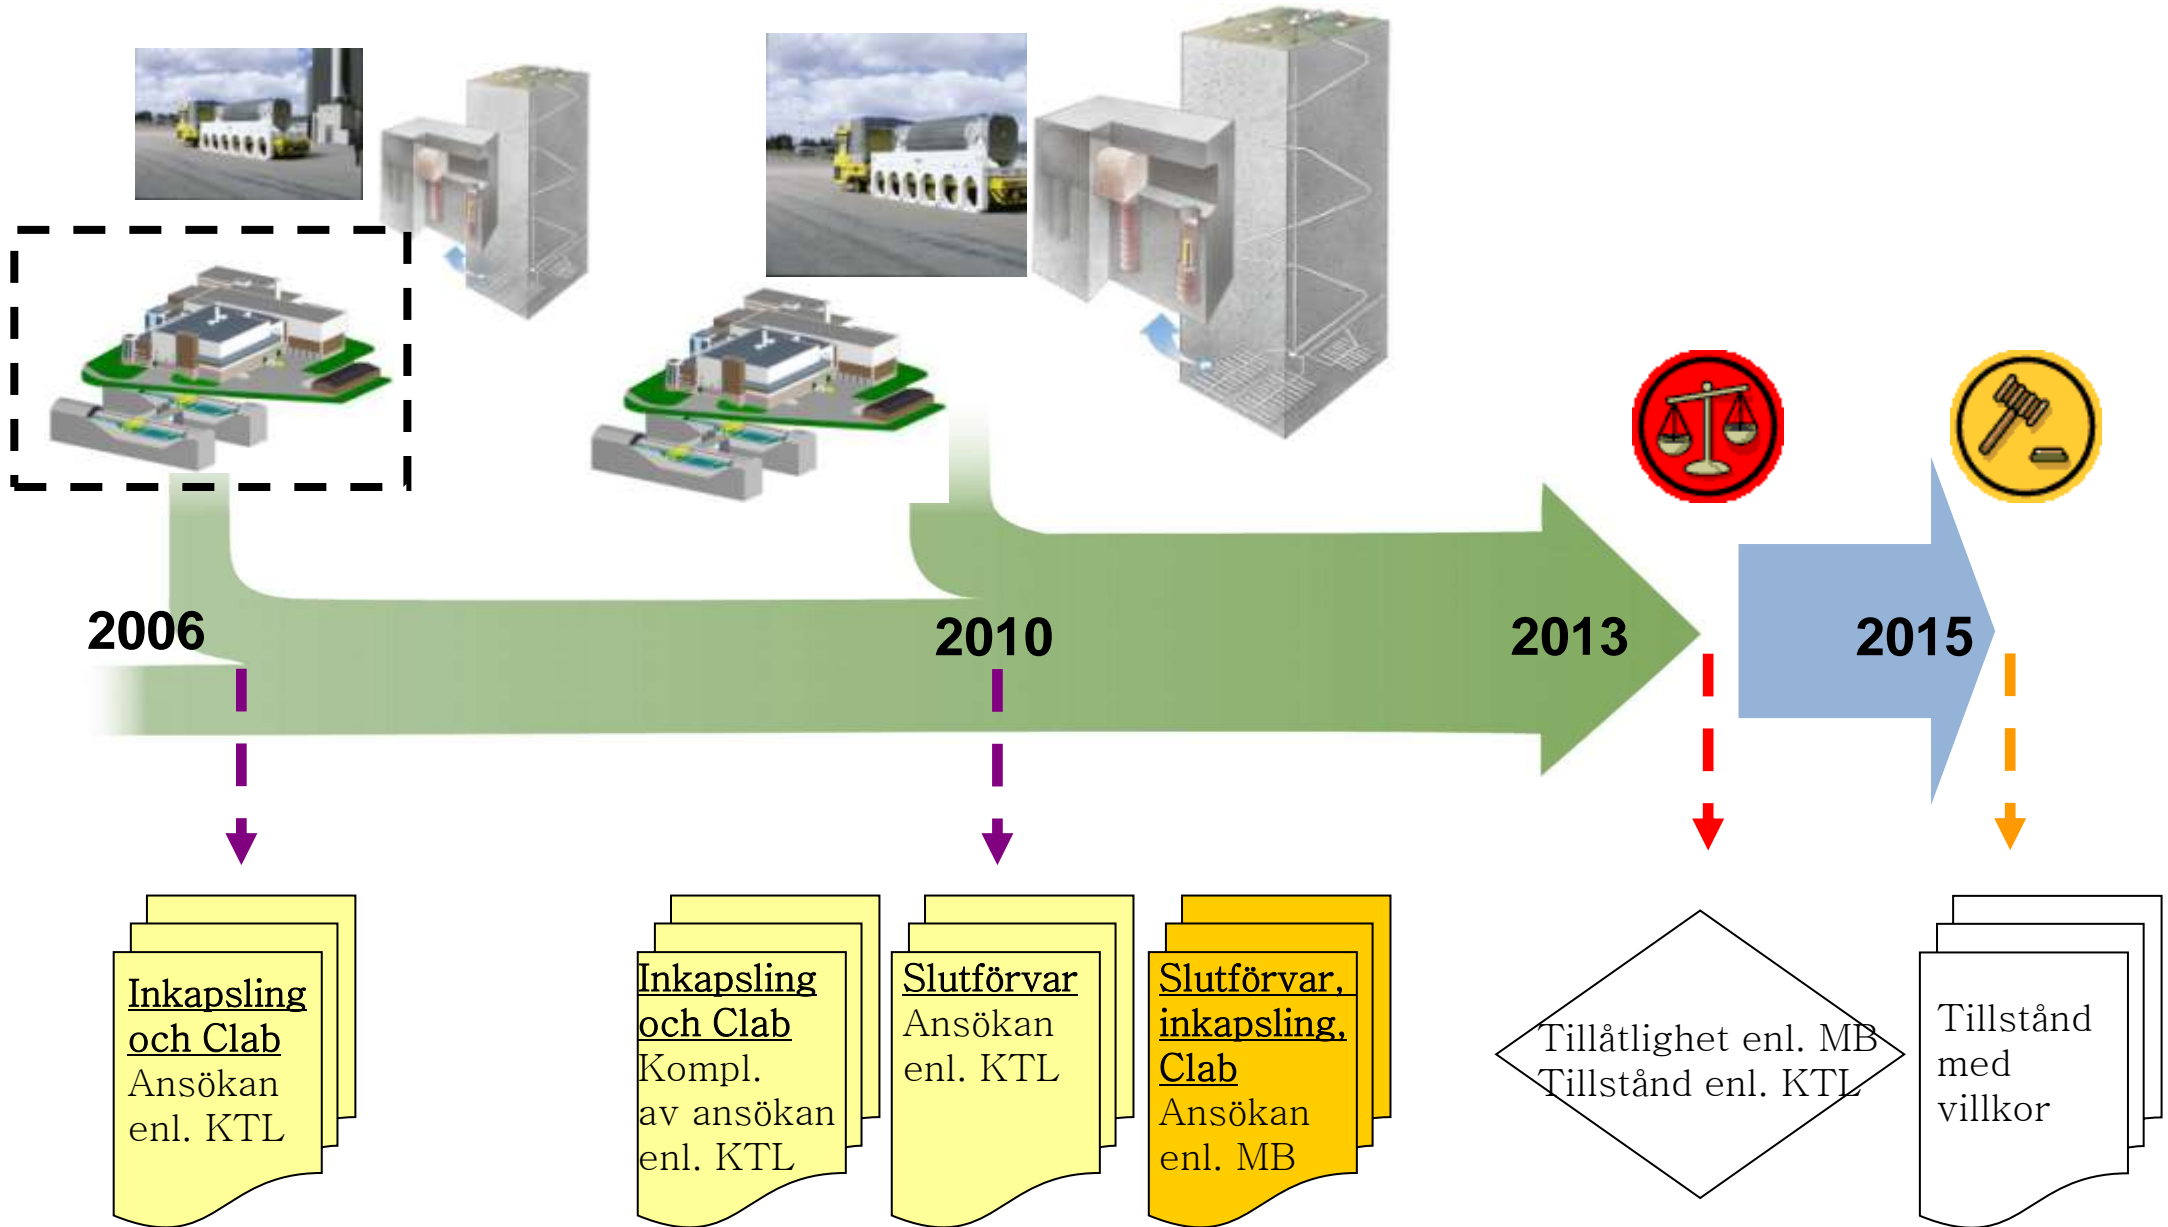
2006

2010

2013

2015

Inkapsling och Clab
Ansökan enl. KTL

Inkapsling och Clab
Kompl. av ansökan enl. KTL

Slutförvar
Ansökan enl. KTL

Slutförvar, inkapsling, Clab
Ansökan enl. MB

Tillåtlighet enl. MB
Tillstånd enl. KTL

Tillstånd med villkor